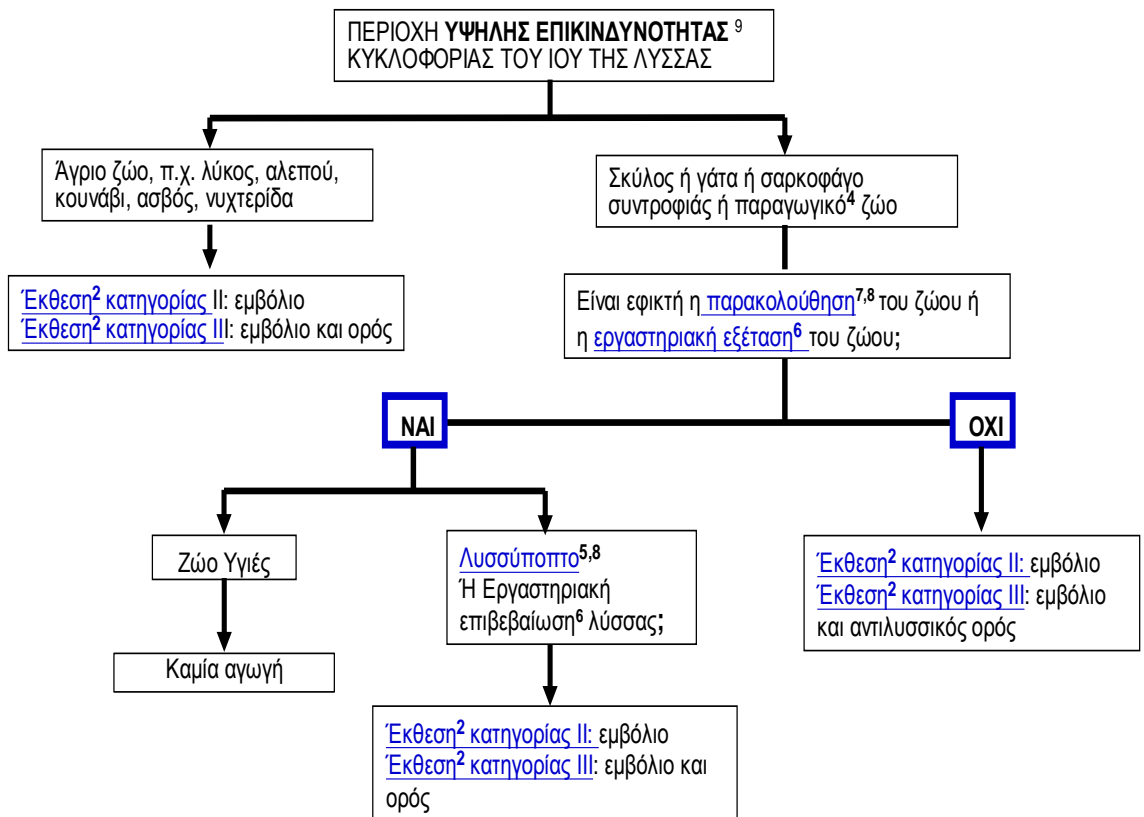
ΠΕΡΙΟΧΗ **ΥΨΗΛΗΣ ΕΠΙΚΙΝΔΥΝΟΤΗΤΑΣ** $^9$ ΚΥΚΛΟΦΟΡΙΑΣ ΤΟΥ ΙΟΥ ΤΗΣ ΛΥΣΣΑΣ

Άγριο ζώο, π.χ. λύκος, αλεπού, κουνάβι, ασβός, νυχτερίδα

Έκθεση$^2$ κατηγορίας ΙΙ: εμβόλιο
Έκθεση$^2$ κατηγορίας ΙΙΙ: εμβόλιο και ορός

Σκύλος ή γάτα ή σαρκοφάγο συντροφιάς ή παραγωγικό$^4$ ζώο

Είναι εφικτή η παρακολούθηση$^{7,8}$ του ζώου ή η εργαστηριακή εξέταση$^6$ του ζώου;

ΝΑΙ

ΟΧΙ

Ζώο Υγιές

Καμία αγωγή

Λυσσύποπτο$^{5,8}$
Ή Εργαστηριακή επιβεβαίωση$^6$ λύσσας;

Έκθεση$^2$ κατηγορίας ΙΙ: εμβόλιο
Έκθεση$^2$ κατηγορίας ΙΙΙ: εμβόλιο και ορός

Έκθεση$^2$ κατηγορίας ΙΙ: εμβόλιο
Έκθεση$^2$ κατηγορίας ΙΙΙ: εμβόλιο και αντιλυσσικός ορός